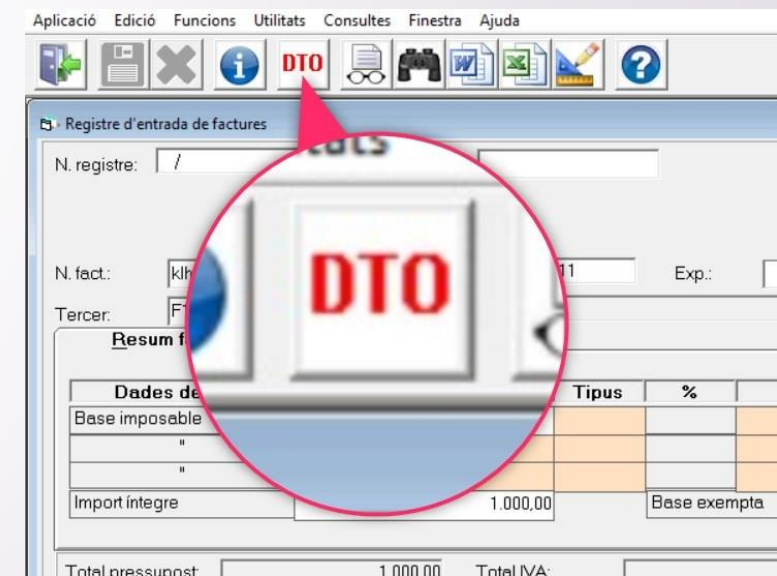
Aplicació Edició Funcions Utilitats Consultes Finestra Ajuda

DTO

Registre d'entrada de factures

N. registre: /

DTO

N. fact.: klh

11

Exp.:

Tercer: F1

Resum f

| Dades de | | Tipus | % |
|---|---|---|---|
| Base imposable | | | |
| " | | | |
| " | | | |
| Import íntegre | 1.000,00 | Base exempta | |

Total pressupost: 1.000,00 Total IVA: